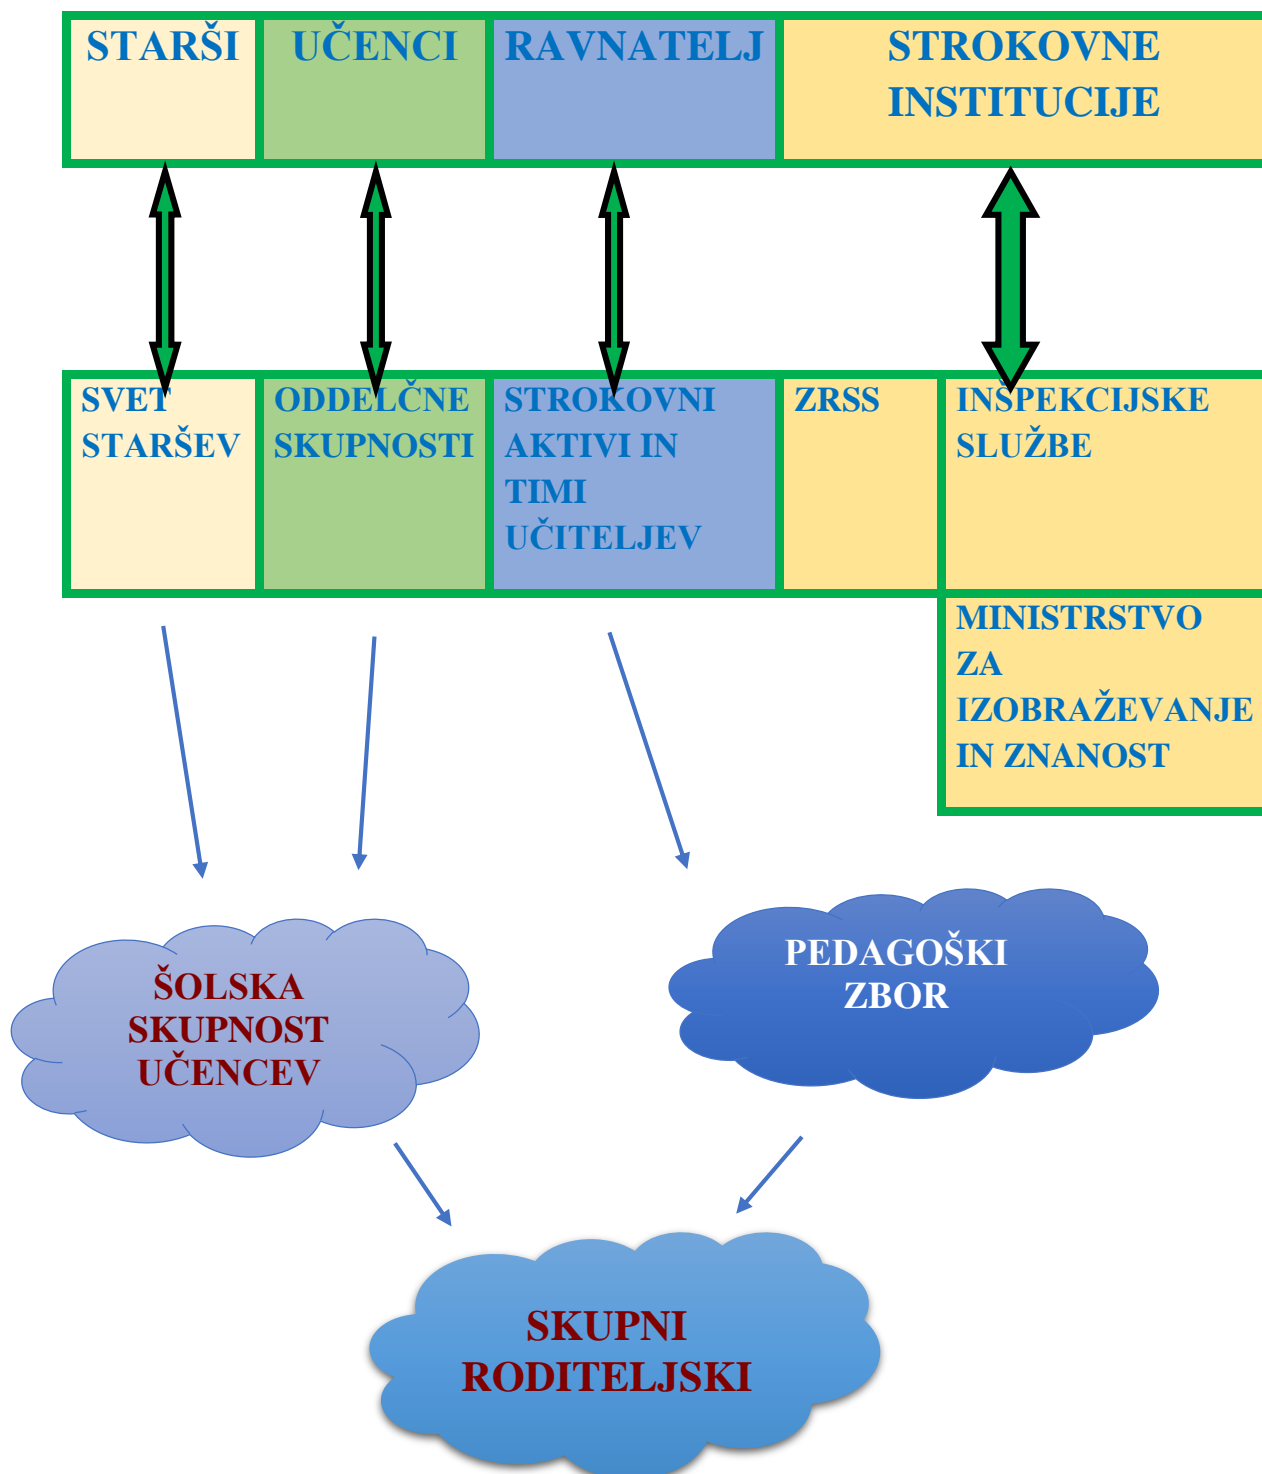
STARŠI
UČENCI
RAVNATELJ
STROKOVNE INSTITUCIJE

SVET STARŠEV
ODDELČNE SKUPNOSTI
STROKOVNI AKTIVI IN TIMI UČITELJEV
ZRSS
INŠPEKCIJSKE SLUŽBE
MINISTRSTVO ZA IZOBRAŽEVANJE IN ZNANOST

ŠOLSKA SKUPNOST UČENCEV

PEDAGOŠKI ZBOR

SKUPNI RODITELJSKI